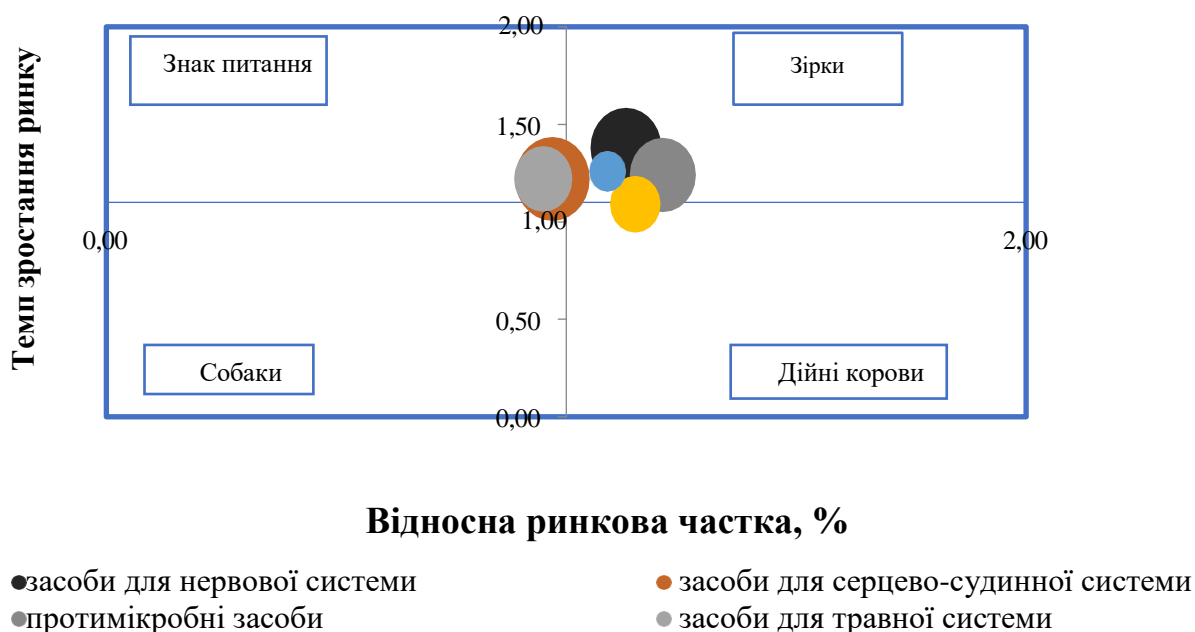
Темп зростання ринку

2,00

1,50

1,00

0,50

0,00

0,00

2,00

Знак питання

Зірки

Собаки

Дійні корови

Відносна ринкова частка, %

засоби для нервової системи
засоби для серцево-судинної системи
протимікробні засоби
засоби для травної системи